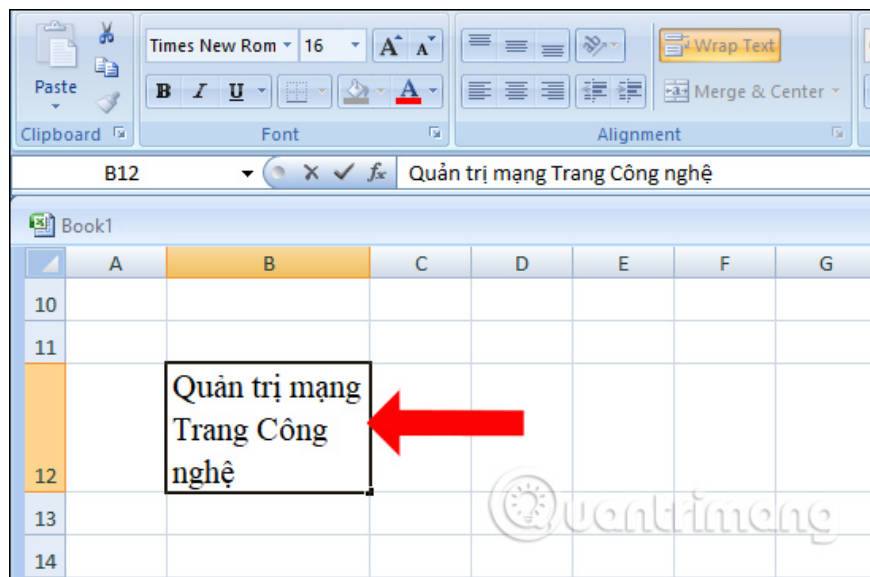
Paste

Clipboard

Times New Rom 16

A A

B I U

A

Font

Wrap Text

Merge & Center

Alignment

B12

Quản trị mạng Trang Công nghệ

Book1

| | A | B | C | D | E | F | G |
|---|---|---|---|---|---|---|---|
| 10 | | | | | | | |
| 11 | | | | | | | |
| 12 | | Quản trị mạng Trang Công nghệ | | | | | |
| 13 | | | | | | | |
| 14 | | | | | | | |

Quantrimang